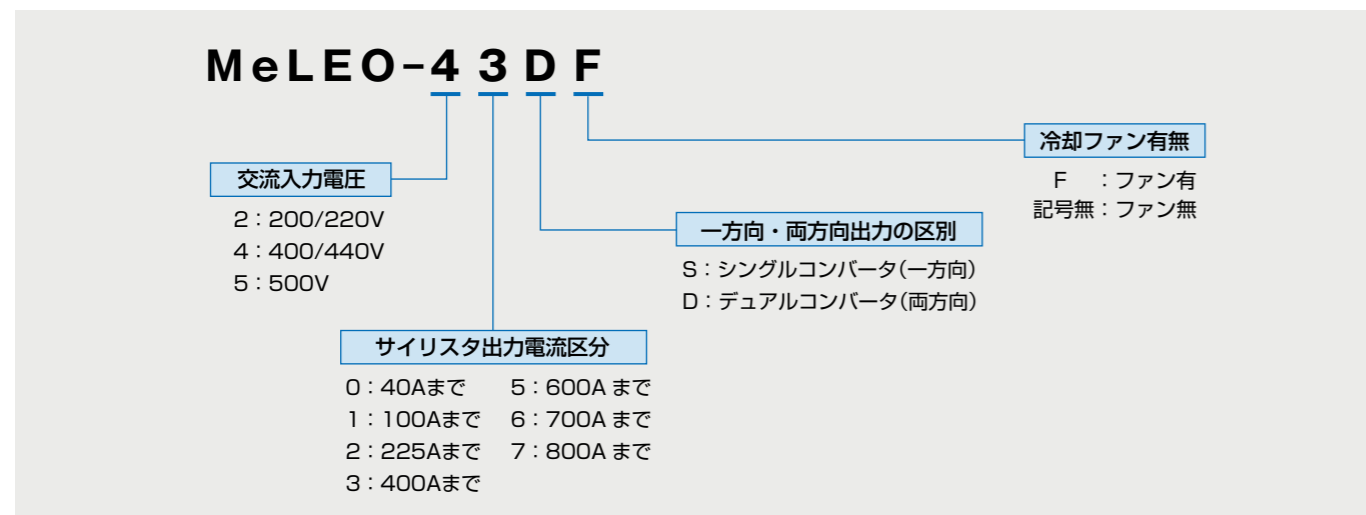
MeLEO-4 3 D F

交流入力電圧
2：200/220V
4：400/440V
5：500V

サイリスタ出力電流区分
0：40Aまで
1：100Aまで
2：225Aまで
3：400Aまで
5：600A まで
6：700A まで
7：800A まで

一方向・両方向出力の区別
S：シングルコンバータ(一方向)
D：デュアルコンバータ(両方向)

冷却ファン有無
F　：ファン有
記号無：ファン無